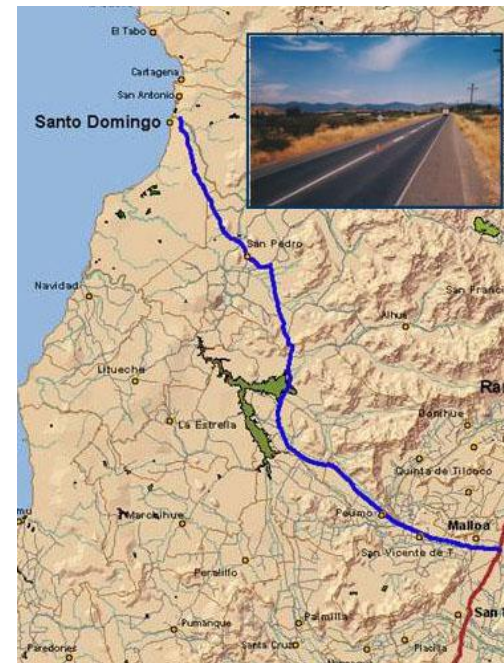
El Tabo
Cartagena
San Antonio
Santo Domingo
San Pedro
Navidad
San Franc
Alhue
Litueche
Ra
La Estrella
Donihue
Quinta de Tilcoco
Peumo
Malloa
mu
Marchihue
San Vicente de T.
Peralillo
Pumanque
Palmilla
San
Paredones
Santa Cruz
Placilla